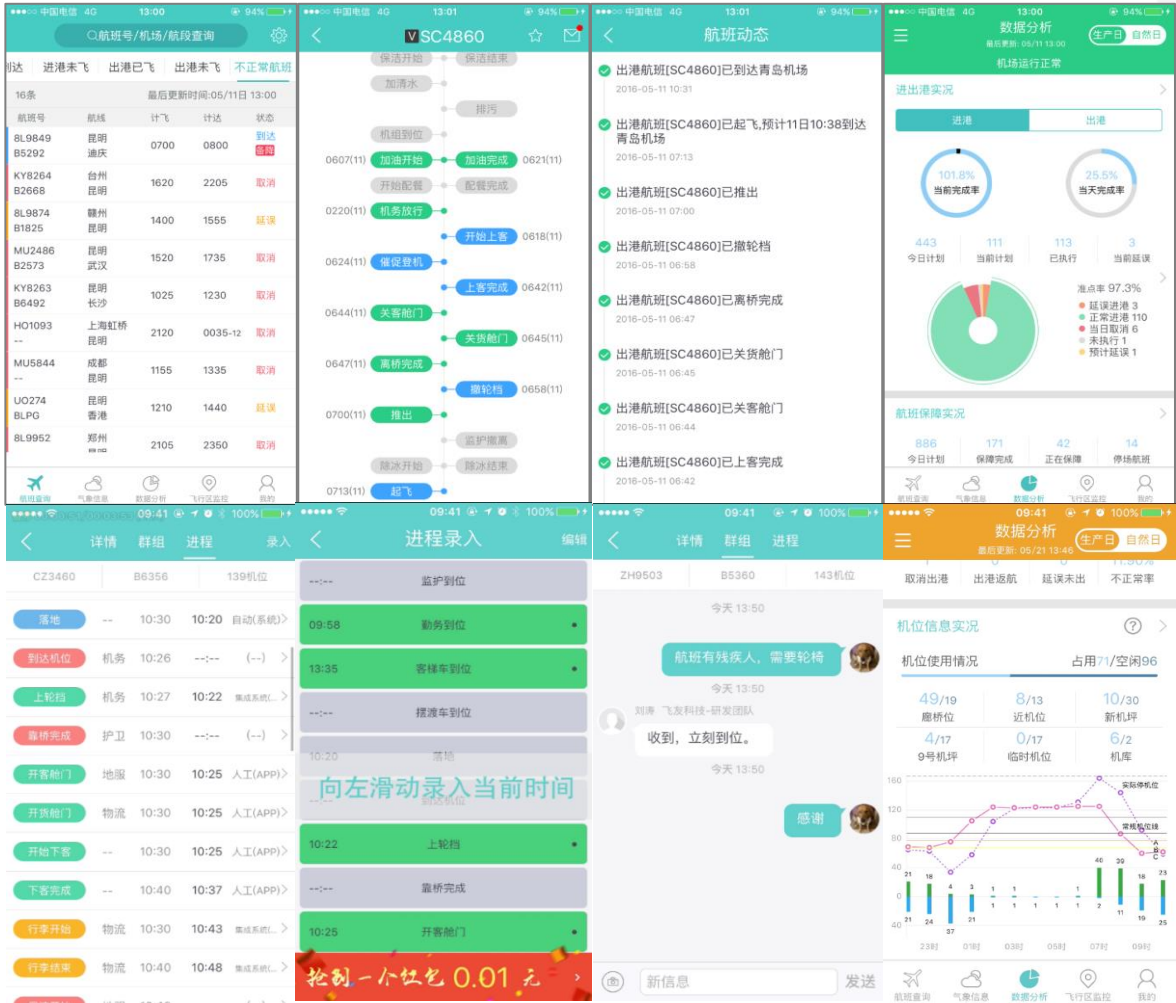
●●●○○ 中国电信 4G 13:00 94%
航班号/机场/航段查询
到达 进港未飞 出港已飞 出港未飞 不正常航班
16条 最后更新时间:05/11日 13:00

| 航班号 | 航线 | 计飞 | 计达 | 状态 |
|---|---|---|---|---|
| 8L9849 B5292 | 昆明 迪庆 | 0700 | 0800 | 到达 备降 |
| KY8264 B2668 | 台州 昆明 | 1620 | 2205 | 取消 |
| 8L9874 B1825 | 赣州 昆明 | 1400 | 1555 | 延误 |
| MU2486 B2573 | 昆明 武汉 | 1520 | 1735 | 取消 |
| KY8263 B6492 | 昆明 长沙 | 1025 | 1230 | 取消 |
| HO1093 -- | 上海虹桥 昆明 | 2120 | 0035-12 | 取消 |
| MU5844 -- | 成都 昆明 | 1155 | 1335 | 取消 |
| UO274 BLPG | 昆明 香港 | 1210 | 1440 | 延误 |
| 8L9952 | 郑州 | 2105 | 2350 | 取消 |

航班查询 气象信息 数据分析 飞行区监控 我的

●●●○○ 中国电信 4G 13:01 94%
V SC4860
保洁开始 保洁结束
加清水
排污
机组到位
0607(11) 加油开始 加油完成 0621(11)
开始配餐 配餐完成
0220(11) 机务放行
开始上客 0618(11)
0624(11) 催促登机
上客完成 0642(11)
0644(11) 关客舱门
关货舱门 0645(11)
0647(11) 离桥完成
撤轮档 0658(11)
0700(11) 推出
监护撤离
除冰开始 除冰结束
0713(11) 起飞

●●●○○ 中国电信 4G 13:01 94%
航班动态
出港航班[SC4860]已到达青岛机场
2016-05-11 10:31
出港航班[SC4860]已起飞,预计11日10:38到达青岛机场
2016-05-11 07:13
出港航班[SC4860]已推出
2016-05-11 07:00
出港航班[SC4860]已撤轮档
2016-05-11 06:58
出港航班[SC4860]已离桥完成
2016-05-11 06:47
出港航班[SC4860]已关货舱门
2016-05-11 06:45
出港航班[SC4860]已关客舱门
2016-05-11 06:44
出港航班[SC4860]已上客完成
2016-05-11 06:42

●●●○○ 中国电信 4G 13:00 94%
数据分析
最后更新: 05/11 13:00
生产日 自然日
机场运行正常
进出港实况
进港 出港
101.8% 当前完成率
25.5% 当天完成率
443 今日计划 111 当前计划 113 已执行 3 当前延误
准点率 97.3%
延误进港 3
正常进港 110
当日取消 6
未执行 1
预计延误 1
航班保障实况
886 今日计划 171 保障完成 42 正在保障 14 停场航班
航班查询 气象信息 数据分析 飞行区监控 我的

●●●●● 09:41 100%
详情 群组 进程 录入
CZ3460 B6356 139机位
落地 -- 10:30 10:20 自动(系统)
到达机位 机务 10:26 --:-- (--)
上轮挡 机务 10:27 10:22 集成系统(...
靠桥完成 护卫 10:30 --:-- (--)
开客舱门 地服 10:30 10:25 人工(APP)
开货舱门 物流 10:30 10:25 人工(APP)
开始下客 -- 10:30 10:25 人工(APP)
下客完成 -- 10:40 10:37 人工(APP)
行李开始 物流 10:30 10:43 集成系统(...
行李结束 物流 10:40 10:48 集成系统(...

09:41 100%
进程录入 编辑
--:-- 监护到位
09:58 勤务到位
13:35 客梯车到位
--:-- 摆渡车到位
10:20 落地
--:-- 到达机位
向左滑动录入当前时间
10:22 上轮挡
--:-- 靠桥完成
10:25 开客舱门
抢到一个红包 0.01 元

●●●●● 09:41 100%
详情 群组 进程
ZH9503 B5360 143机位
今天 13:50
航班有残疾人，需要轮椅
今天 13:50
刘涛 飞友科技-研发团队
收到，立刻到位。
今天 13:50
感谢
新信息 发送

●●●●● 09:41 100%
数据分析
最后更新: 05/21 13:46
生产日 自然日
取消出港 出港返航 延误未出 不正常率
机位信息实况
机位使用情况 占用71/空闲96
49/19 廊桥位 8/13 近机位 10/30 新机坪
4/17 9号机坪 0/17 临时机位 6/2 机库
160 120 80 40 0 40
实际停机位
常规机位线
23时 01时 03时 05时 07时 09时
航班查询 气象信息 数据分析 飞行区监控 我的